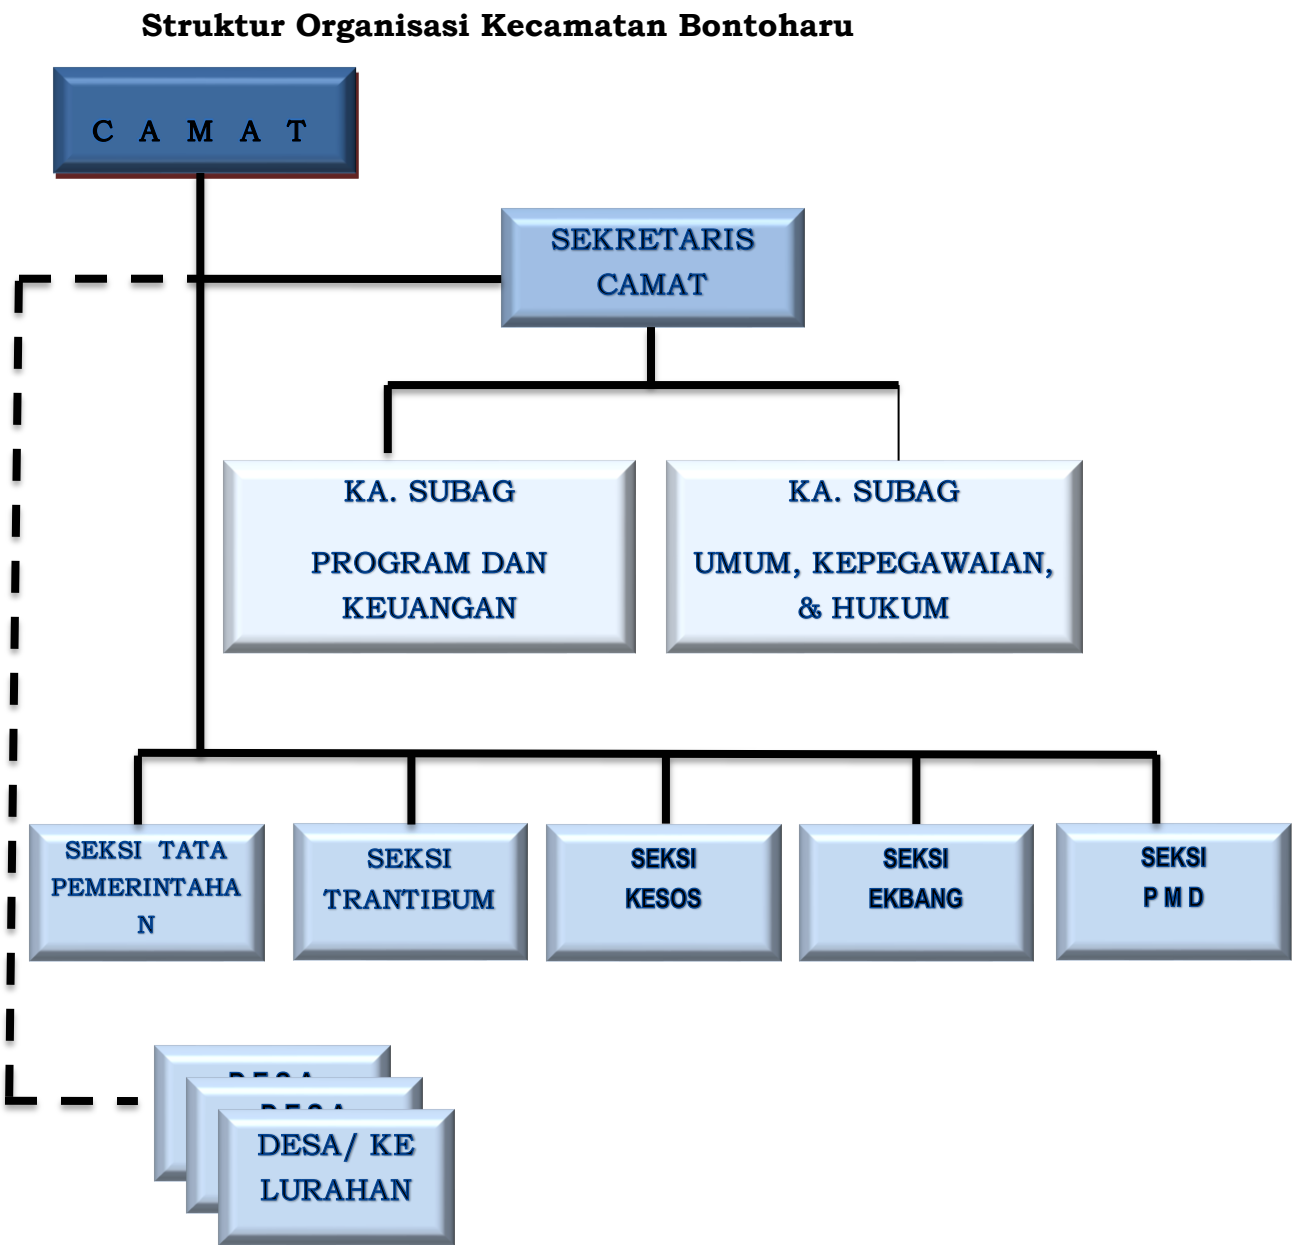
Struktur Organisasi Kecamatan Bontoharu

C A M A T

SEKRETARIS CAMAT

KA. SUBAG

PROGRAM DAN KEUANGAN

KA. SUBAG

UMUM, KEPEGAWAIAN, & HUKUM

SEKSI TATA PEMERINTAHA N

SEKSI TRANTIBUM

SEKSI KESOS

SEKSI EKBANG

SEKSI P M D

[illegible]

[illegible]

DESA/ KE LURAHAN